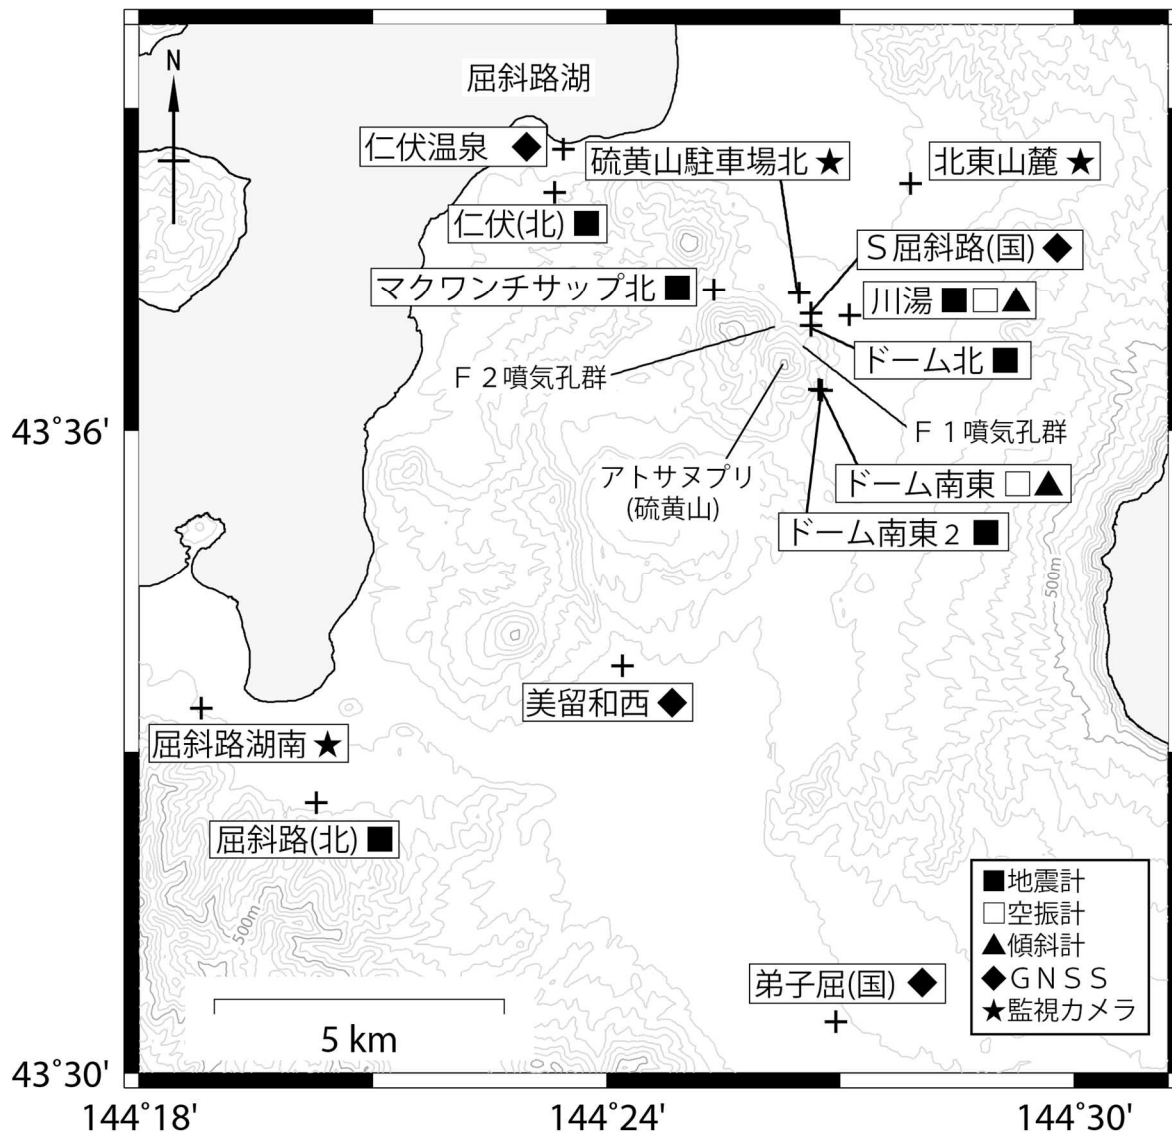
N

屈斜路湖

仁伏温泉 ◆

硫黄山駐車場北 ★

北東山麓 ★

仁伏(北) ■

S屈斜路(国) ◆

マクワンチサップ北 ■

川湯 ■□▲

ドーム北 ■

F 2噴気孔群

F 1噴気孔群

43°36'

アトサヌプリ
(硫黄山)

ドーム南東 □▲

ドーム南東 2 ■

500m

美留和西 ◆

屈斜路湖南 ★

屈斜路(北) ■

500m

■地震計
□空振計
▲傾斜計
◆GNSS
★監視カメラ

弟子屈(国) ◆

5 km

43°30'

144°18'

144°24'

144°30'